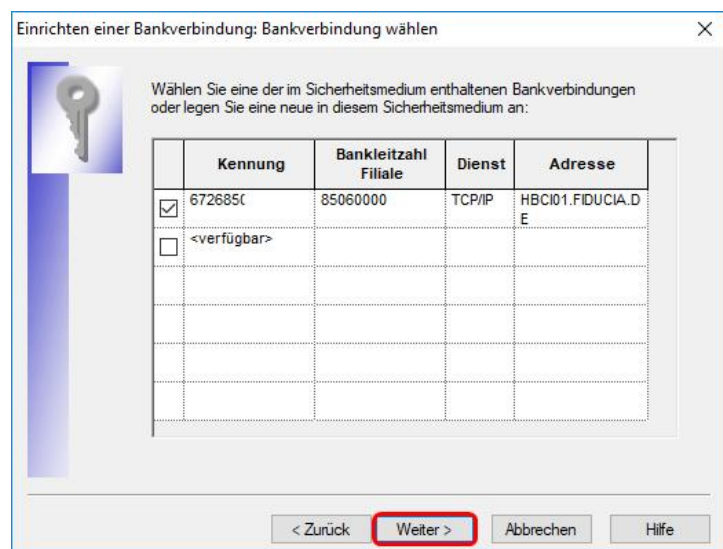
Einrichten einer Bankverbindung: Bankverbindung wählen

×

Wählen Sie eine der im Sicherheitsmedium enthaltenen Bankverbindungen oder legen Sie eine neue in diesem Sicherheitsmedium an:

| | Kennung | Bankleitzahl Filiale | Dienst | Adresse |
|---|---|---|---|---|
| ☑ | 672685( | 85060000 | TCP/IP | HBCI01.FIDUCIA.DE |
| ☐ | <verfügbar> | | | |
| | | | | |
| | | | | |
| | | | | |
| | | | | |

< Zurück | Weiter > | Abbrechen | Hilfe